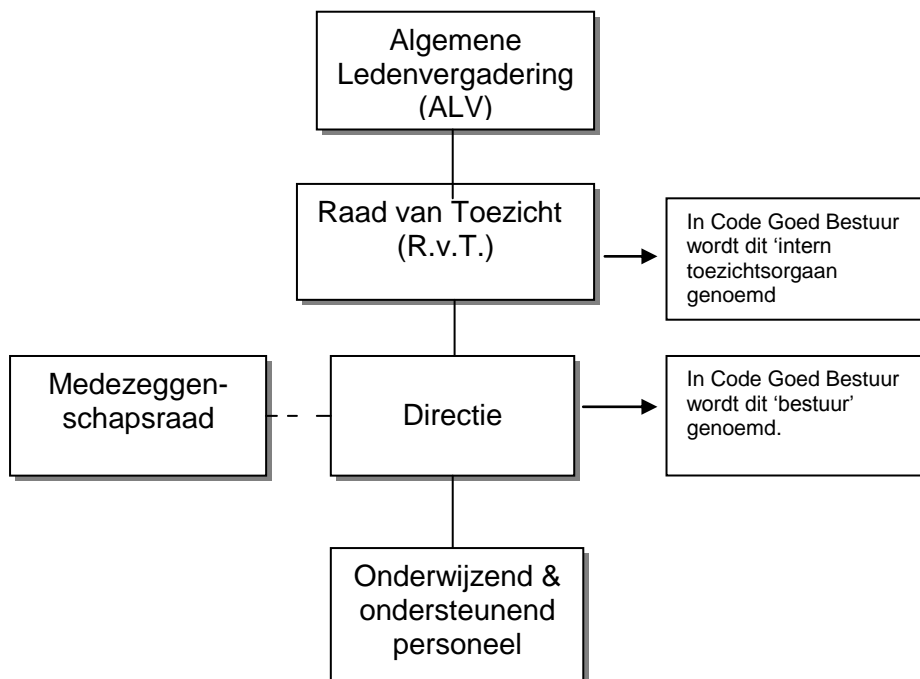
Algemene Ledenvergadering (ALV)

Raad van Toezicht (R.v.T.)

In Code Goed Bestuur wordt dit ‘intern toezichtsorgaan genoemd

Medezeggenschapsraad

Directie

In Code Goed Bestuur wordt dit ‘bestuur’ genoemd.

Onderwijzend & ondersteunend personeel